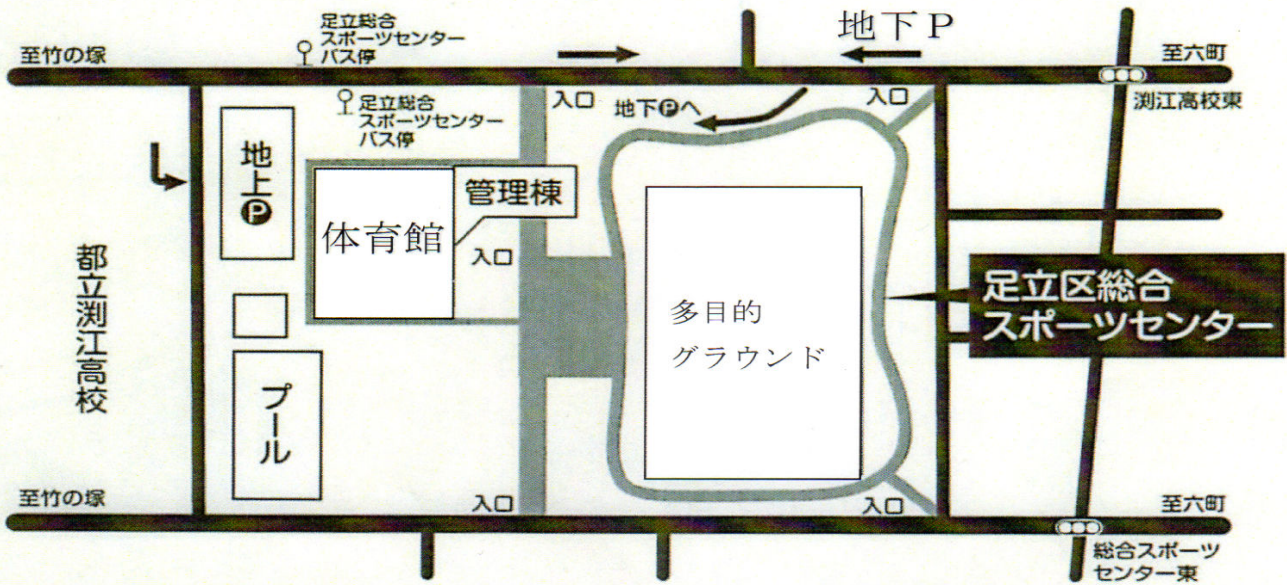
至竹の塚

足立総合スポーツセンターバス停

地下P

至六町

入口

地下Ⓟへ

入口

足立総合スポーツセンターバス停

渕江高校東

地上Ⓟ

管理棟

体育館

入口

都立渕江高校

足立区総合スポーツセンター

多目的グラウンド

プール

至竹の塚

入口

入口

至六町

総合スポーツセンター東